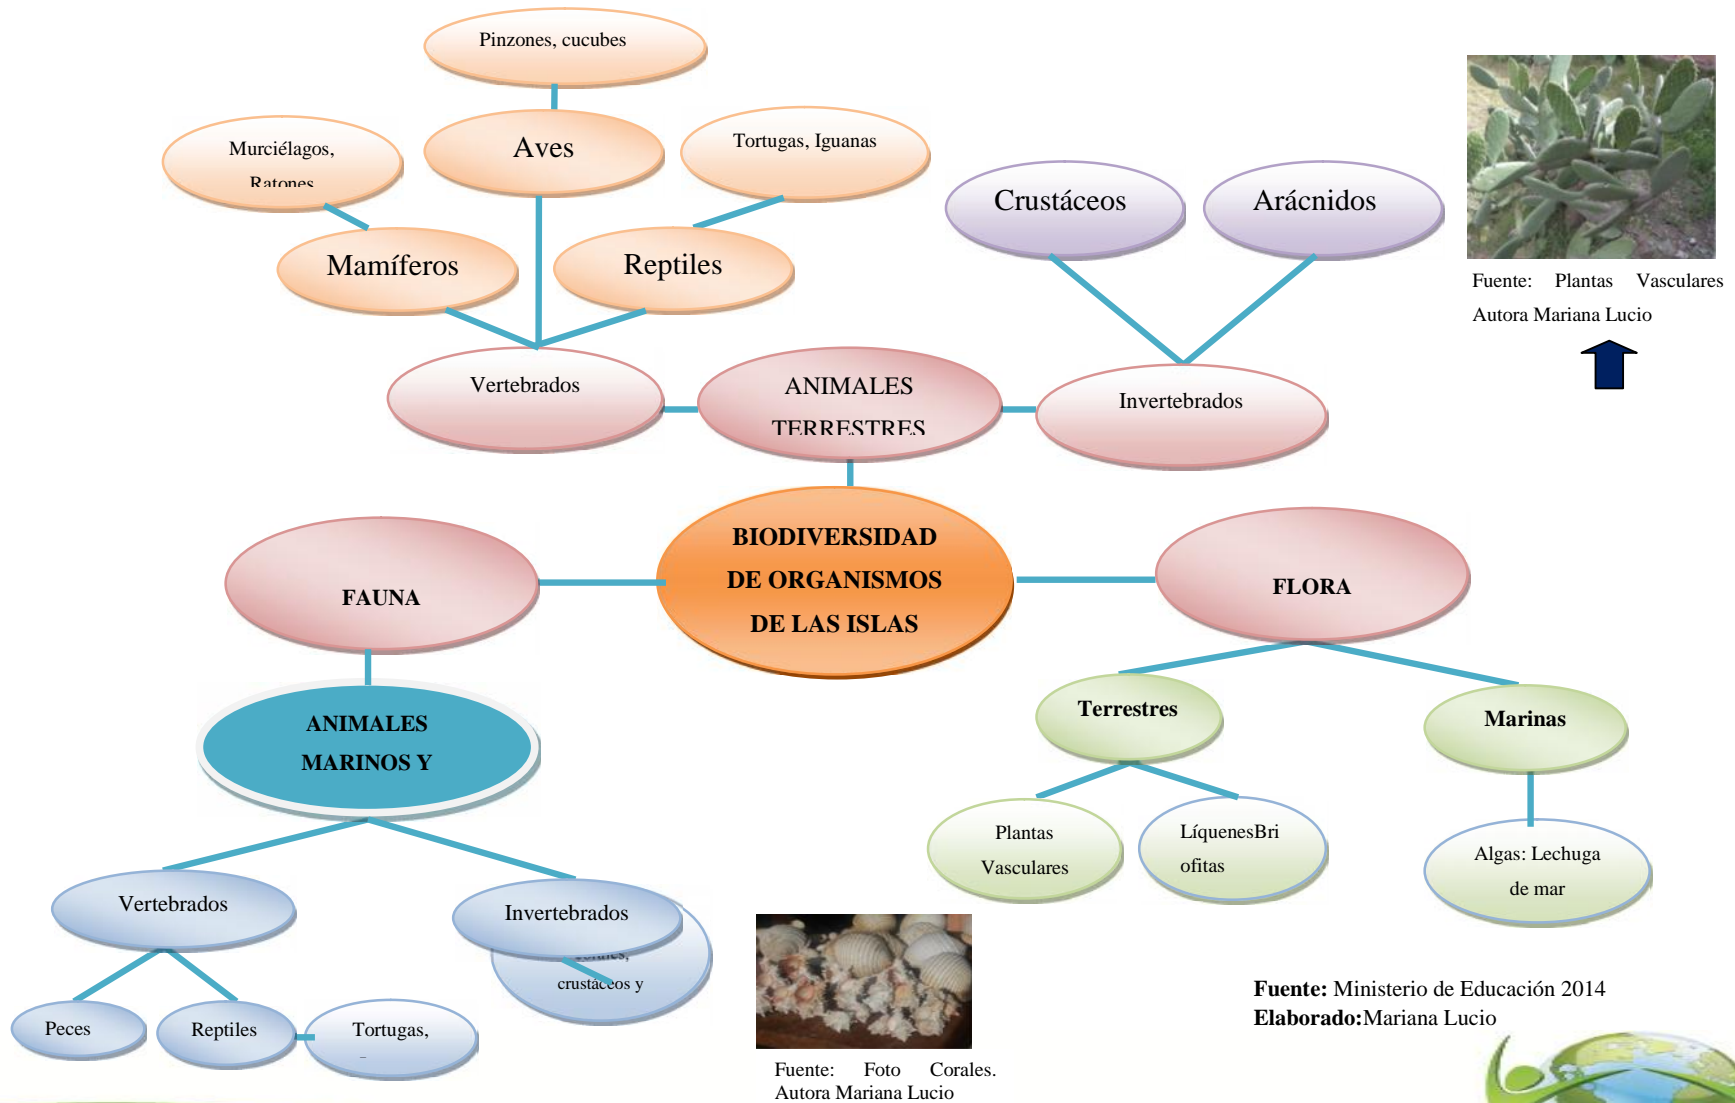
Pinzones, cucubes

Murciélagos, Ratones

Aves

Tortugas, Iguanas

Mamíferos

Reptiles

Crustáceos

Arácnidos

Fuente: Plantas Vasculares Autora Mariana Lucio

Vertebrados

ANIMALES TERRESTRES

Invertebrados

BIODIVERSIDAD DE ORGANISMOS DE LAS ISLAS

FAUNA

FLORA

ANIMALES MARINOS Y

Terrestres

Marinas

Plantas Vasculares

LíquenesBriofitas

Algas: Lechuga de mar

Vertebrados

Invertebrados

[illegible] crustáceos y

Peces

Reptiles

Tortugas,

Fuente: Foto Corales. Autora Mariana Lucio

**Fuente:** Ministerio de Educación 2014
**Elaborado:**Mariana Lucio